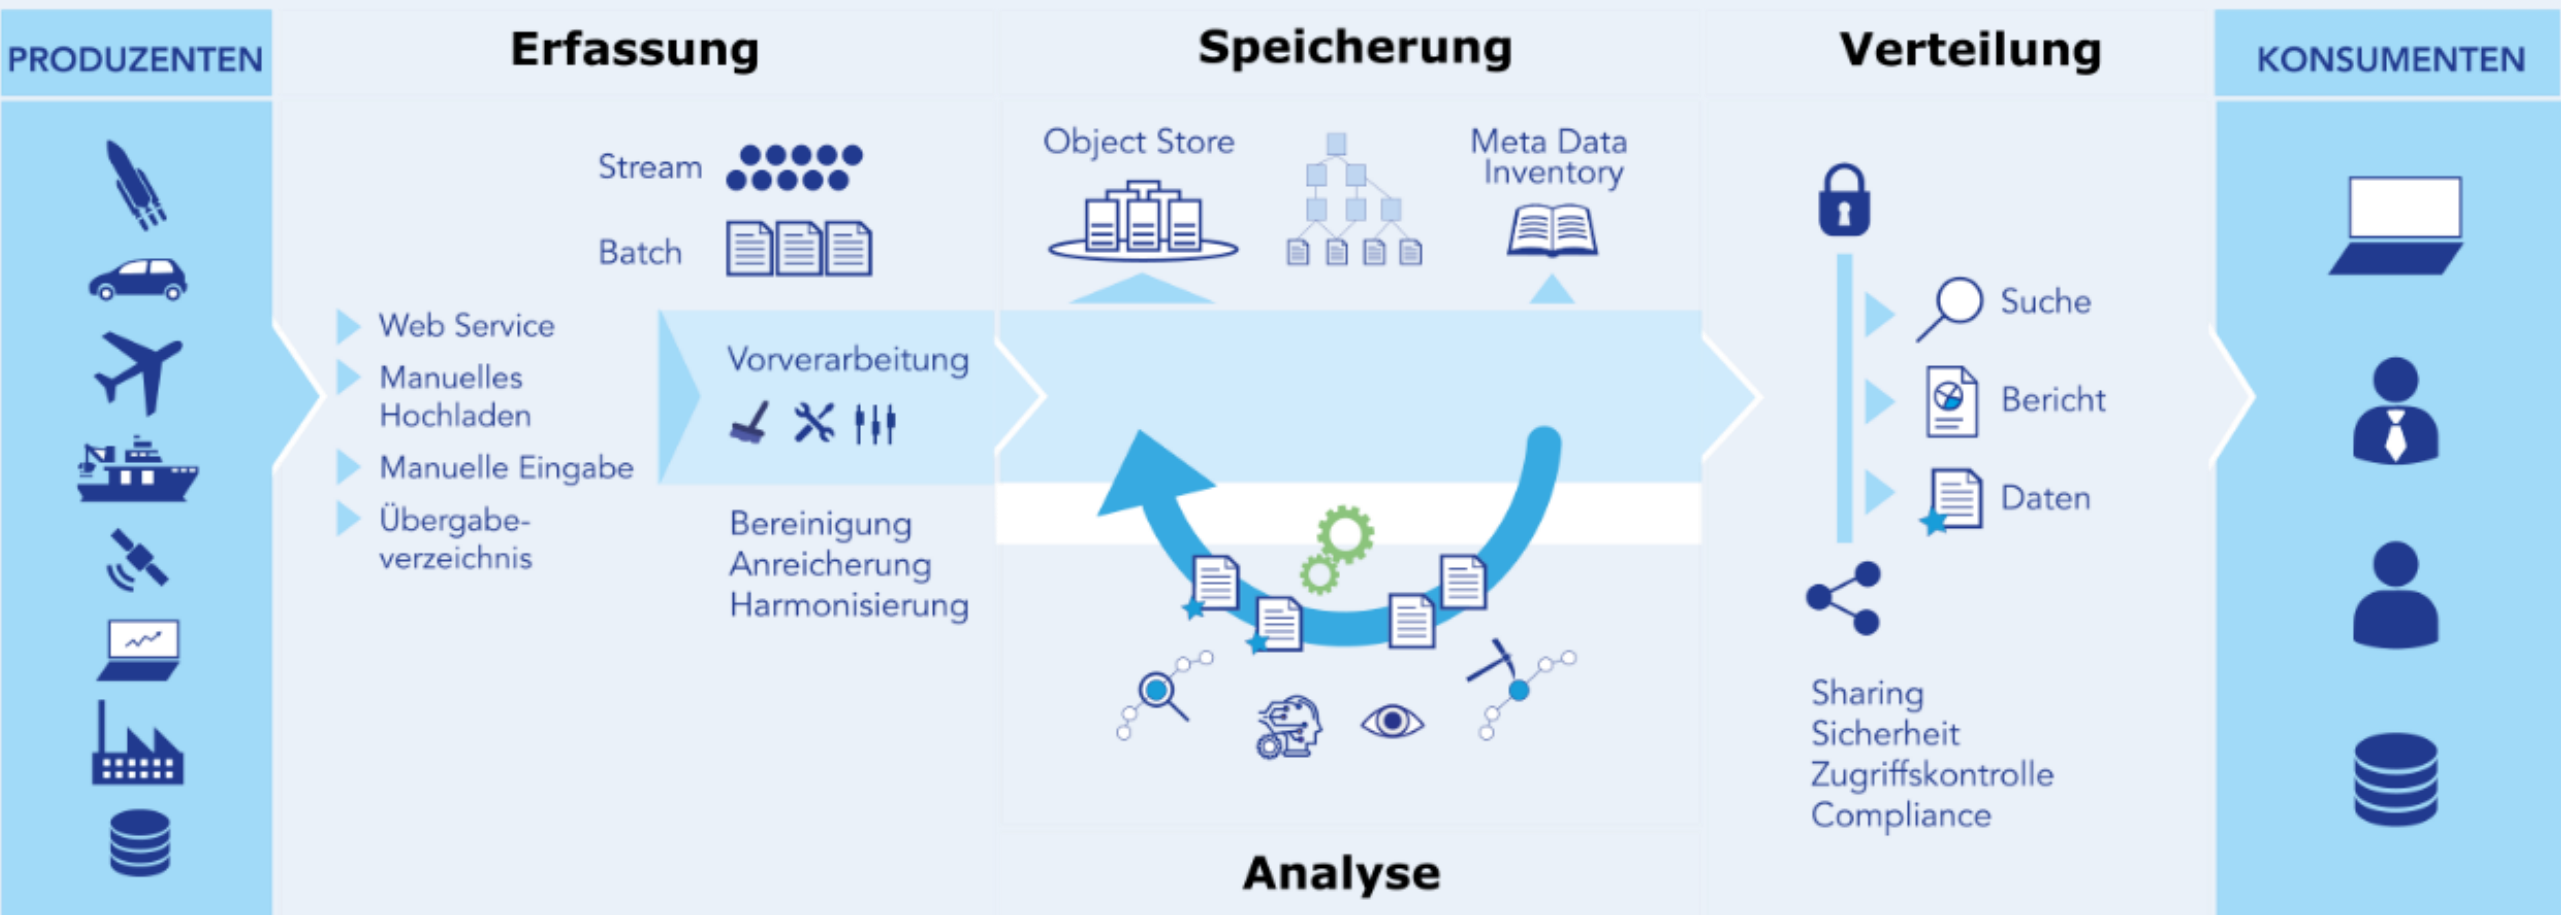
PRODUZENTEN

Erfassung

Stream

Batch

Web Service

Manuelles Hochladen

Manuelle Eingabe

Übergabeverzeichnis

Vorverarbeitung

Bereinigung
Anreicherung
Harmonisierung

Speicherung

Object Store

Meta Data Inventory

Analyse

Verteilung

Suche

Bericht

Daten

Sharing
Sicherheit
Zugriffskontrolle
Compliance

KONSUMENTEN